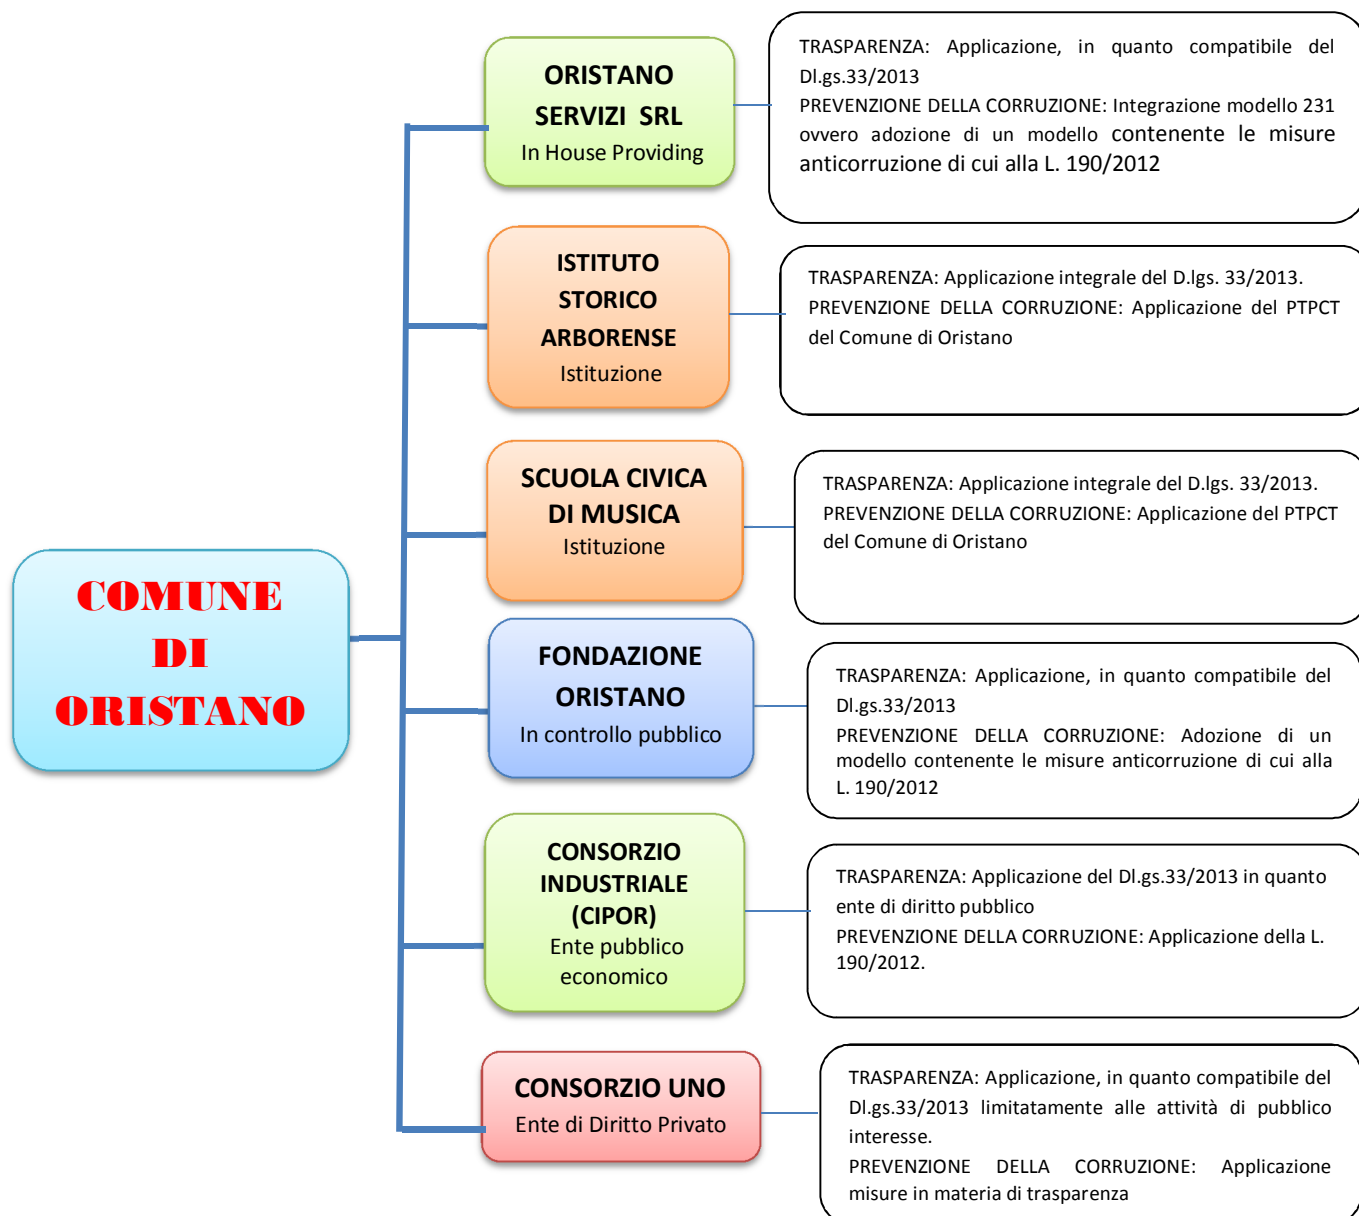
COMUNE DI ORISTANO

ORISTANO SERVIZI SRL
In House Providing

TRASPARENZA: Applicazione, in quanto compatibile del Dl.gs.33/2013
PREVENZIONE DELLA CORRUZIONE: Integrazione modello 231 ovvero adozione di un modello contenente le misure anticorruzione di cui alla L. 190/2012

ISTITUTO STORICO ARBORENSE
Istituzione

TRASPARENZA: Applicazione integrale del D.lgs. 33/2013.
PREVENZIONE DELLA CORRUZIONE: Applicazione del PTPCT del Comune di Oristano

SCUOLA CIVICA DI MUSICA
Istituzione

TRASPARENZA: Applicazione integrale del D.lgs. 33/2013.
PREVENZIONE DELLA CORRUZIONE: Applicazione del PTPCT del Comune di Oristano

FONDAZIONE ORISTANO
In controllo pubblico

TRASPARENZA: Applicazione, in quanto compatibile del Dl.gs.33/2013
PREVENZIONE DELLA CORRUZIONE: Adozione di un modello contenente le misure anticorruzione di cui alla L. 190/2012

CONSORZIO INDUSTRIALE (CIPOR)
Ente pubblico economico

TRASPARENZA: Applicazione del Dl.gs.33/2013 in quanto ente di diritto pubblico
PREVENZIONE DELLA CORRUZIONE: Applicazione della L. 190/2012.

CONSORZIO UNO
Ente di Diritto Privato

TRASPARENZA: Applicazione, in quanto compatibile del Dl.gs.33/2013 limitatamente alle attività di pubblico interesse.
PREVENZIONE DELLA CORRUZIONE: Applicazione misure in materia di trasparenza